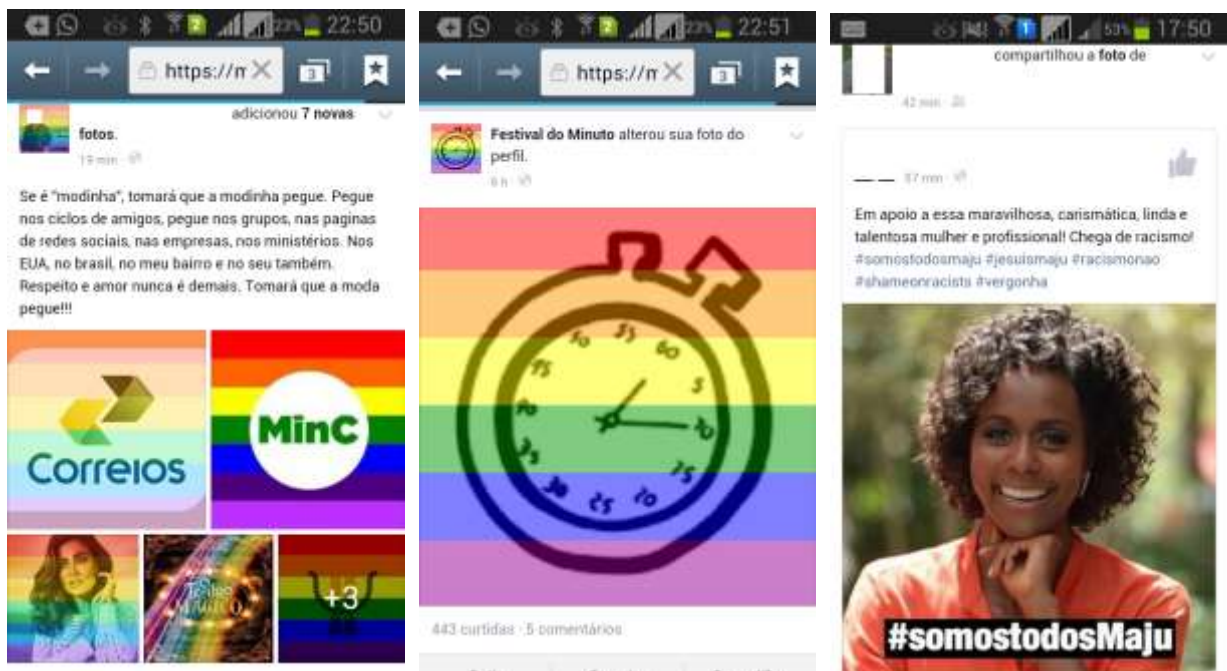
22% 22:50

https://m

adicionou 7 novas fotos.

19 min

Se é "modinha", tomará que a modinha pegue. Pegue nos ciclos de amigos, pegue nos grupos, nas paginas de redes sociais, nas empresas, nos ministérios. Nos EUA, no brasil, no meu bairro e no seu também. Respeito e amor nunca é demais. Tomará que a moda pegue!!!

Correios

MinC

+3

22% 22:51

https://m

Festival do Minuto alterou sua foto do perfil.

6 h

5 10 15 20 25 30 35 40 45 50 55 60

443 curtidas · 5 comentários

53% 17:50

compartilhou a foto de

42 min

37 min

Em apoio a essa maravilhosa, carismática, linda e talentosa mulher e profissional! Chega de racismo! #somostodosmaju #jesuismaju #racismonao #shameonracists #vergonha

#somostodosMaju